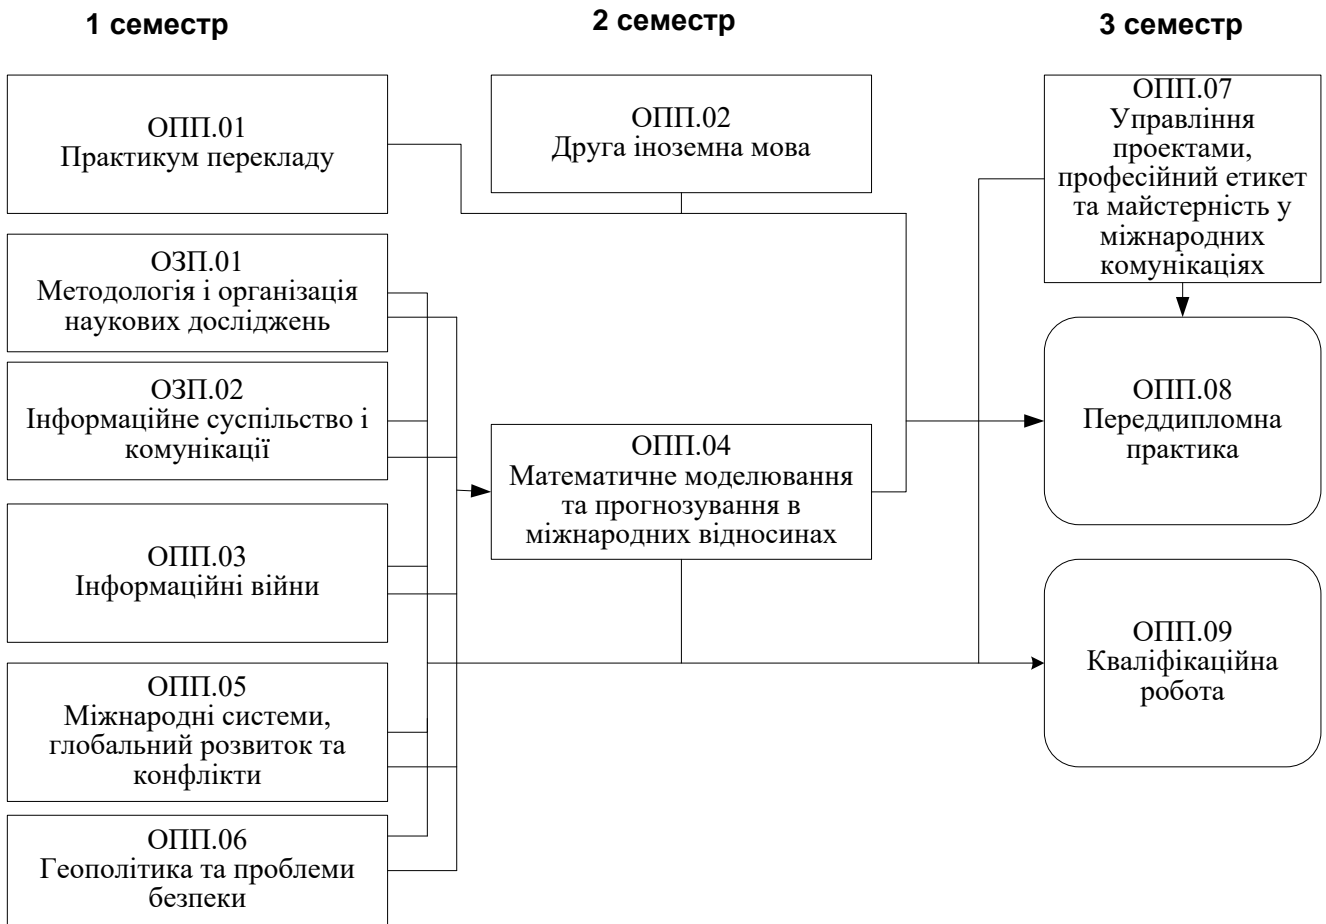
1 семестр

2 семестр

3 семестр

ОПП.01
Практикум перекладу

ОПП.02
Друга іноземна мова

ОПП.07
Управління проектами, професійний етикет та майстерність у міжнародних комунікаціях

ОЗП.01
Методологія і організація наукових досліджень

ОЗП.02
Інформаційне суспільство і комунікації

ОПП.04
Математичне моделювання та прогнозування в міжнародних відносинах

ОПП.08
Переддипломна практика

ОПП.03
Інформаційні війни

ОПП.09
Кваліфікаційна робота

ОПП.05
Міжнародні системи, глобальний розвиток та конфлікти

ОПП.06
Геополітика та проблеми безпеки